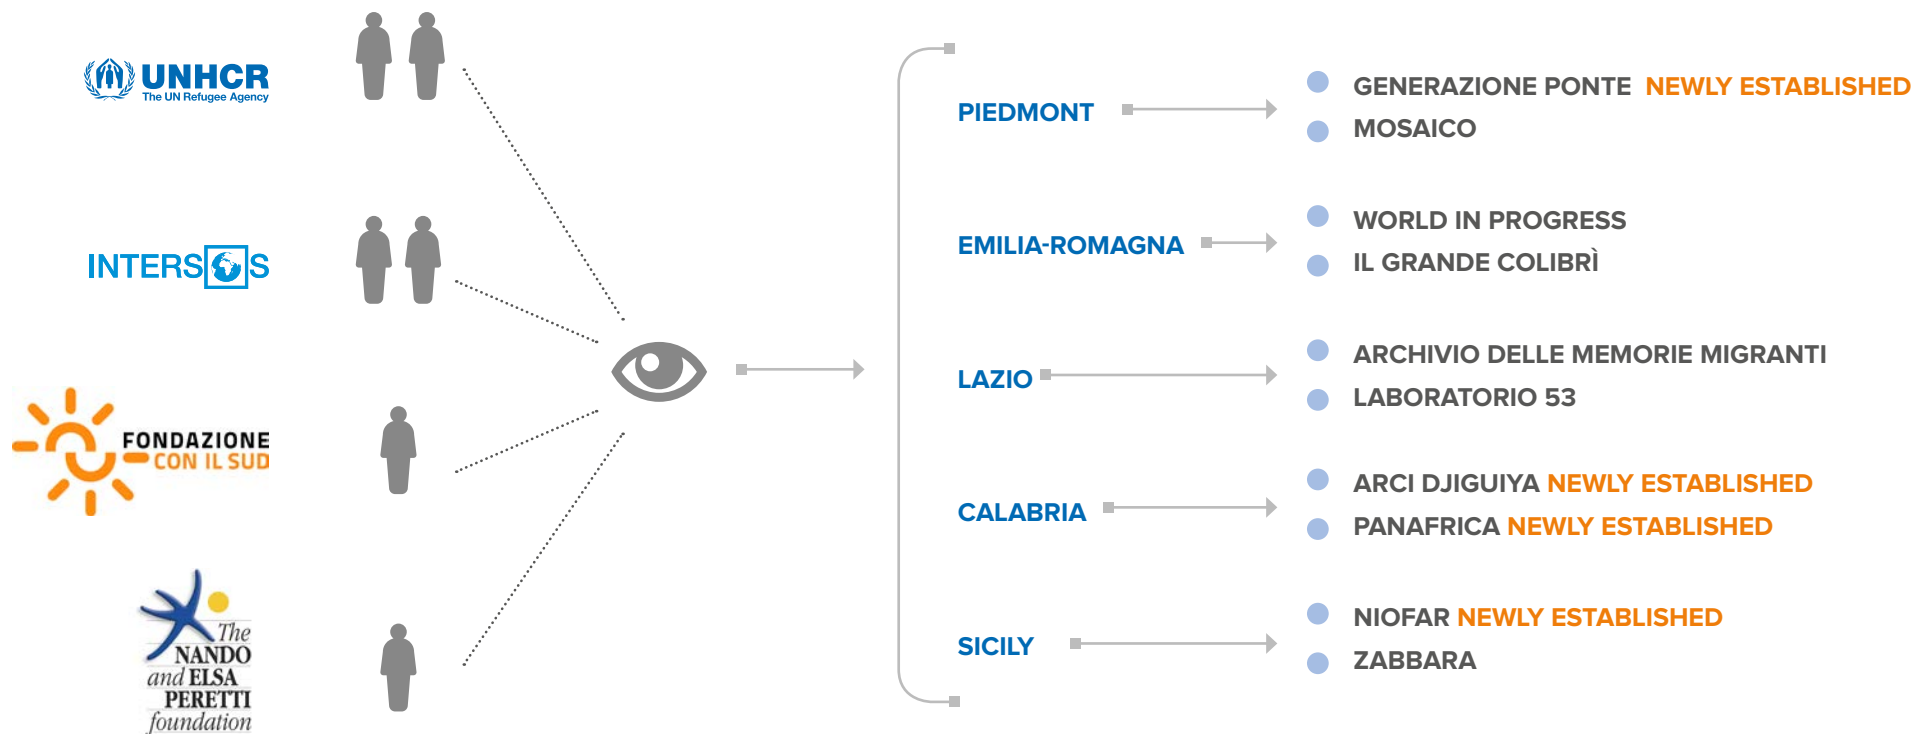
UNHCR
The UN Refugee Agency

INTERSOS

FONDAZIONE
CON IL SUD

The
NANDO
and ELSA
PERETTI
foundation

PIEDMONT

GENERAZIONE PONTE NEWLY ESTABLISHED
MOSAICO

EMILIA-ROMAGNA

WORLD IN PROGRESS
IL GRANDE COLIBRÌ

LAZIO

ARCHIVIO DELLE MEMORIE MIGRANTI
LABORATORIO 53

CALABRIA

ARCI DJIGUIYA NEWLY ESTABLISHED
PANAFRICA NEWLY ESTABLISHED

SICILY

NIOFAR NEWLY ESTABLISHED
ZABBARA